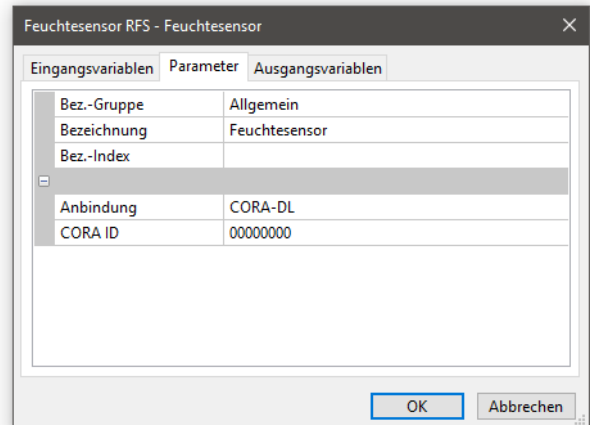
Feuchtesensor RFS - Feuchtesensor

Eingangsvariablen | Parameter | Ausgangsvariablen

| | |
|---|---|
| Bez.-Gruppe | Allgemein |
| Bezeichnung | Feuchtesensor |
| Bez.-Index | |
| ⊟ | |
| Anbindung | CORA-DL |
| CORA ID | 00000000 |

OK | Abbrechen